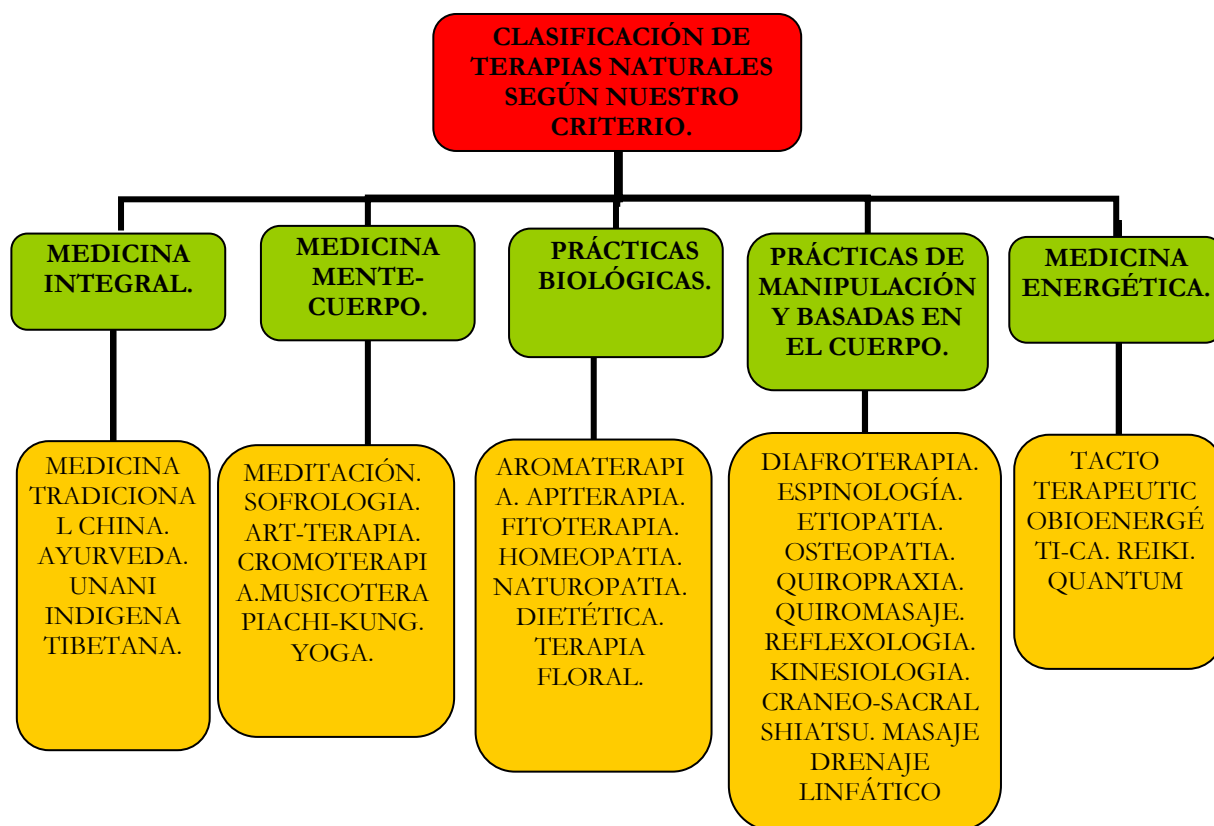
CLASIFICACIÓN DE TERAPIAS NATURALES SEGÚN NUESTRO CRITERIO.

MEDICINA INTEGRAL.

MEDICINA TRADICIONAL CHINA. AYURVEDA. UNANI INDIGENA TIBETANA.

MEDICINA MENTE-CUERPO.

MEDITACIÓN. SOFROLOGIA. ART-TERAPIA. CROMOTERAPIA.MUSICOTERAPIACHI-KUNG. YOGA.

PRÁCTICAS BIOLÓGICAS.

AROMATERAPIA. APITERAPIA. FITOTERAPIA. HOMEOPATIA. NATUROPATIA. DIETÉTICA. TERAPIA FLORAL.

PRÁCTICAS DE MANIPULACIÓN Y BASADAS EN EL CUERPO.

DIAFROTERAPIA. ESPINOLOGÍA. ETIOPATIA. OSTEOPATIA. QUIROPRAXIA. QUIROMASAJE. REFLEXOLOGIA. KINESIOLOGIA. CRANEO-SACRAL SHIATSU. MASAJE DRENAJE LINFÁTICO

MEDICINA ENERGÉTICA.

TACTO TERAPEUTICOBIOENERGÉTI-CA. REIKI. QUANTUM